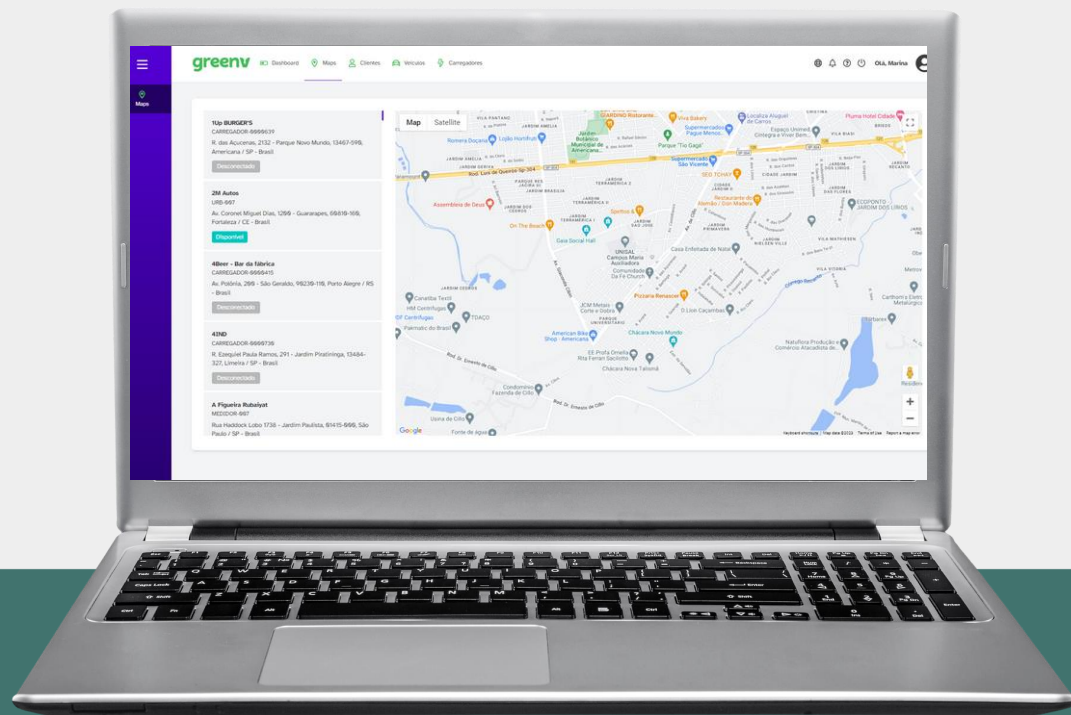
Maps

greenv Dashboard Maps Clientes Veículos Carregadores

Olá, Marina

1Up BURGER'S
CARREGADOR-000631
R. das Açucenas, 2132 - Parque Novo Mundo, 13467-599, Americana / SP - Brasil
Desconectado

2M Autos
URB-007
Av. Coronel Miguel Dias, 1295 - Guararapes, 60810-155, Fortaleza / CE - Brasil
Disponível

4Beer - Bar da fábrica
CARREGADOR-000415
Av. Polônia, 299 - São Geraldo, 90230-110, Porto Alegre / RS - Brasil
Desconectado

43ND
CARREGADOR-000736
R. Ezequiel Paula Ramos, 291 - Jardim Piratininga, 13484-327, Limeira / SP - Brasil
Desconectado

A Figueira Rubaiyat
MEDIDOR-007
Rua Haddock Lobo 1738 - Jardim Paulista, 01415-000, São Paulo / SP - Brasil

Map Satellite

Viva Bakery
Localiza Aluguel de Carros
Pluma Hotel Cidade
Lojão Hortifruti
Jardim Botânico Municipal de Americana
Parque "Tio Gaga"
Supermercados Pague Menos
Espaço Unimed Cirurgia e Viver Bem
Supermercado São Vicente
SEO TCHAY
Assembleia de Deus
Restaurante do Alemão / Gin Madero
ECOPONTO JARDIM DOS LÍRIOS
Spettus & Cia
On The Beach
Gaia Social Hall
Casa Enfeitada de Natal
UNISAL Campus Maria Auxiliadora
Comunidade Da Fé Church
Canatiba Textil
HM Centrifugas
TOAÇO
JCM Metais - Corte e Dobra
Pizzaria Renascer
O Lion Caçambas
Carthom's Eletro Metalúrgica
Nutriflora Produção e Comércio Atacadista de...
American Bike Shop - Americana
Chácara Novo Mundo
EE Profa Ornella Rita Ferrari Sacilotto
Chácara Nova Tatomã
Condomínio Fazenda de Cillo
Usina de Cillo
Fonte de água
Rod. Dr. Ernesto de Cillo
Rod. Luis de Queiroz
JARDIM TERRAMÉRICA
JARDIM BRASÍLIA
VILA MATHIESEN
VILA VICÁRIA
CIDADE JARDIM
JARDIM PRIMAVERA
JARDIM NIELSEN VILLE
Google
Keyboard shortcuts Map data ©2023 Terms of Use Report a map error